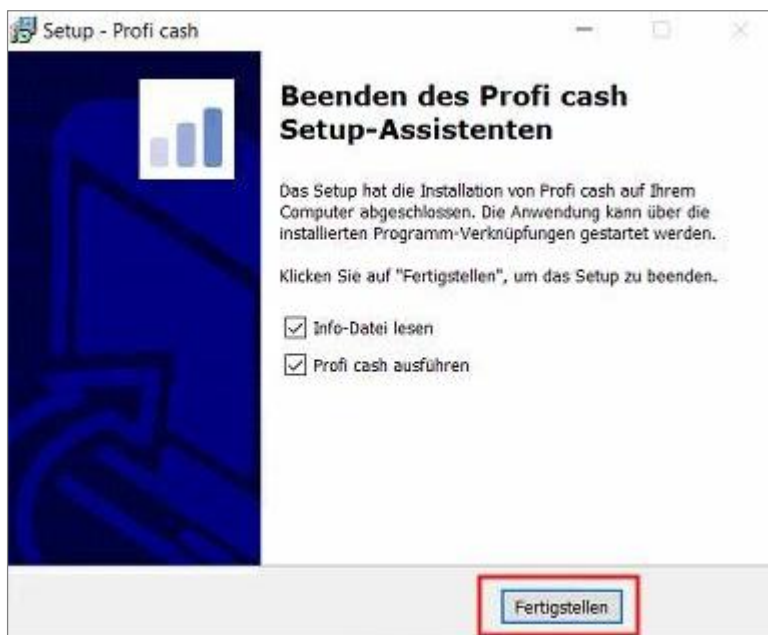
Setup - Profi cash

Beenden des Profi cash Setup-Assistenten

Das Setup hat die Installation von Profi cash auf Ihrem Computer abgeschlossen. Die Anwendung kann über die installierten Programm-Verknüpfungen gestartet werden.

Klicken Sie auf "Fertigstellen", um das Setup zu beenden.

Info-Datei lesen

Profi cash ausführen

Fertigstellen